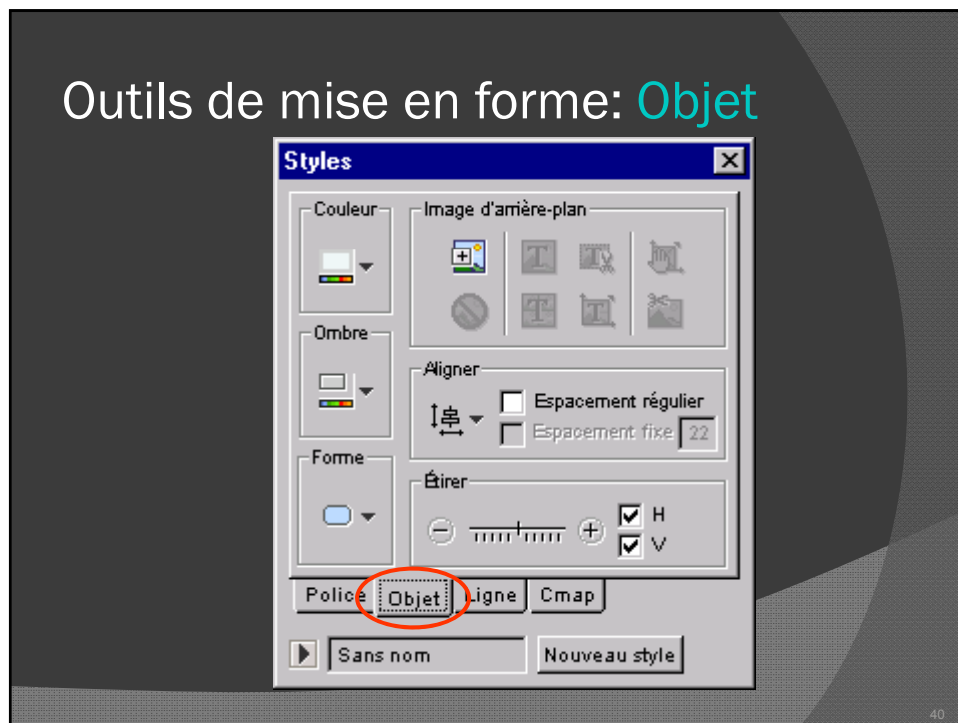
Outils de mise en forme: Objet

Styles

Couleur

Image d'arrière-plan

Ombre

Aligner

Espacement régulier

Espacement fixe 22

Forme

Étirer

H

V

Police Objet Ligne Cmap

Sans nom

Nouveau style

40